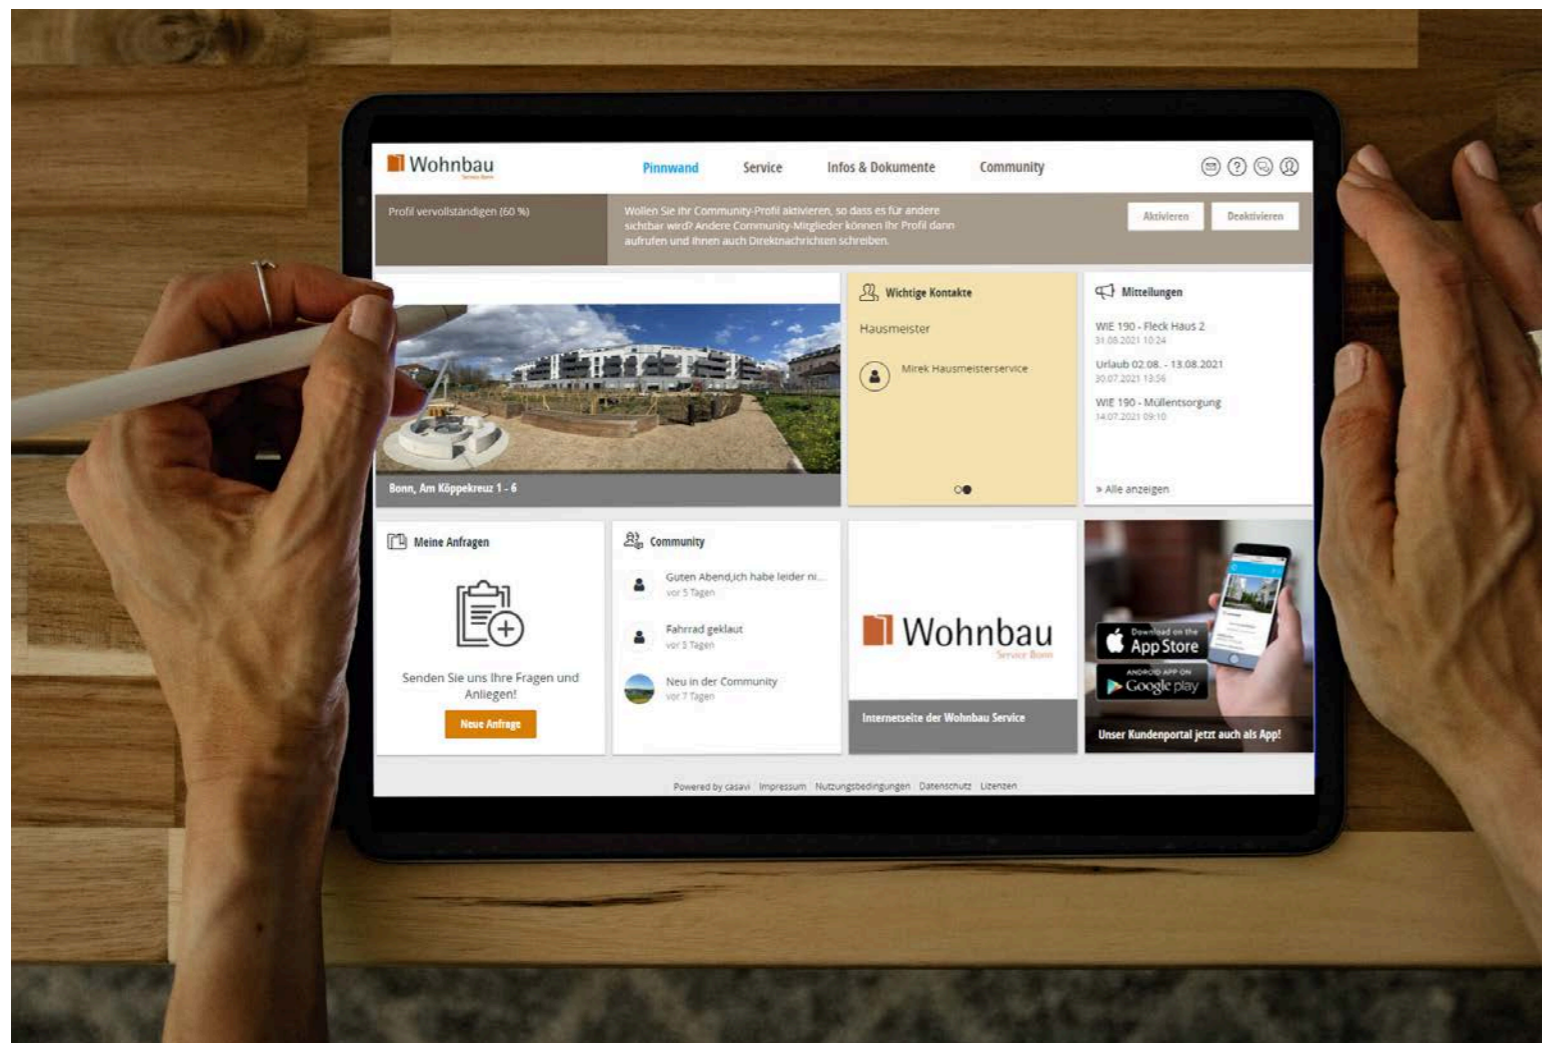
Wohnbau
Service Bonn

Pinnwand Service Infos & Dokumente Community

Profil vervollständigen (60 %)

Wollen Sie Ihr Community-Profil aktivieren, so dass es für andere sichtbar wird? Andere Community-Mitglieder können Ihr Profil dann aufrufen und Ihnen auch Direktnachrichten schreiben.

Aktivieren Deaktivieren

Bonn, Am Köppekreuz 1 - 6

Wichtige Kontakte

Hausmeister

Mirek Hausmeisterservice

Mitteilungen

WIE 190 - Fleck Haus 2
31.08.2021 10:24

Urlaub 02.08. - 13.08.2021
30.07.2021 13:56

WIE 190 - Müllentsorgung
14.07.2021 09:10

» Alle anzeigen

Meine Anfragen

Senden Sie uns Ihre Fragen und Anliegen!

Neue Anfrage

Community

Guten Abend,ich habe leider ni...
vor 5 Tagen

Fahrrad geklaut
vor 5 Tagen

Neu in der Community
vor 7 Tagen

Wohnbau
Service Bonn

Internetseite der Wohnbau Service

Download on the App Store

ANDROID APP ON Google play

Unser Kundenportal jetzt auch als App!

Powered by casavi Impressum Nutzungsbedingungen Datenschutz Lizenzen